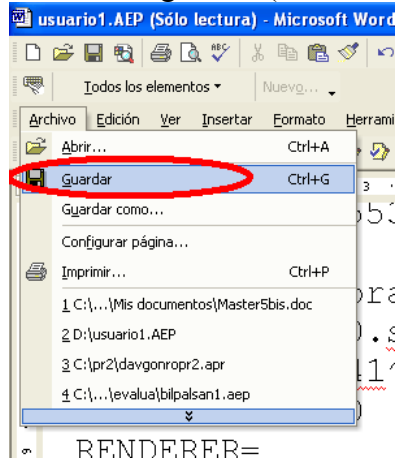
usuario1.AEP (Sólo lectura) - Microsoft Word

Todos los elementos ▾ Nuevo...

Archivo Edición Ver Insertar Formato Herrami

Abrir... Ctrl+A
Guardar Ctrl+G
Guardar como...
Configurar página...
Imprimir... Ctrl+P
1 C:\...\Mis documentos\Master5bis.doc
2 D:\usuario1.AEP
3 C:\pr2\davgonropr2.apr
4 C:\...\evalua\bilpalsan1.aep

RENDERER=